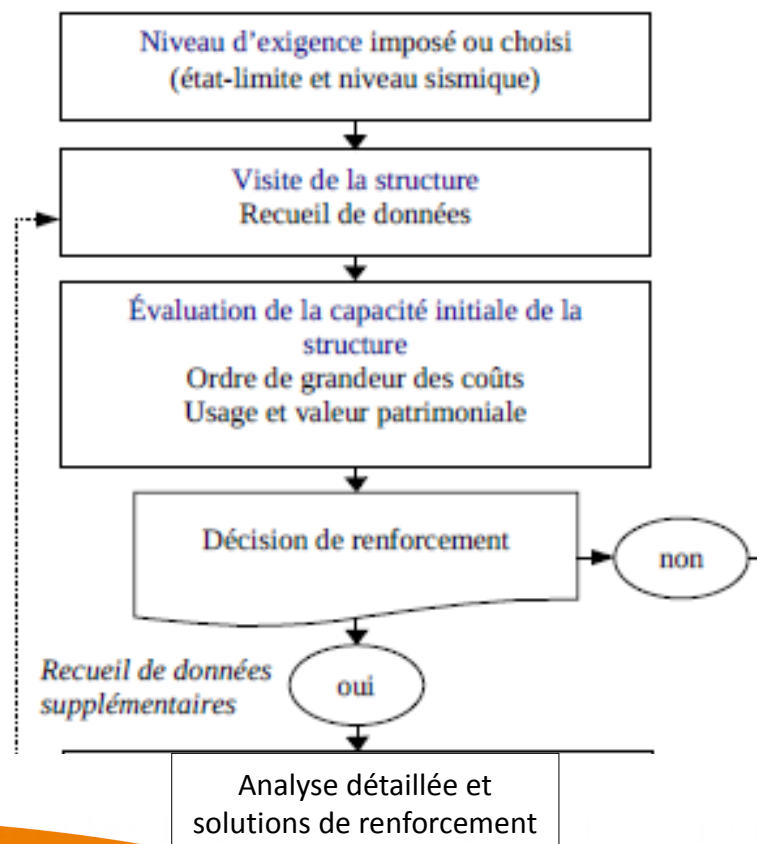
Niveau d'exigence imposé ou choisi
(état-limite et niveau sismique)

Visite de la structure
Recueil de données

Évaluation de la capacité initiale de la structure
Ordre de grandeur des coûts
Usage et valeur patrimoniale

Décision de renforcement

non

Recueil de données supplémentaires

oui

Analyse détaillée et solutions de renforcement